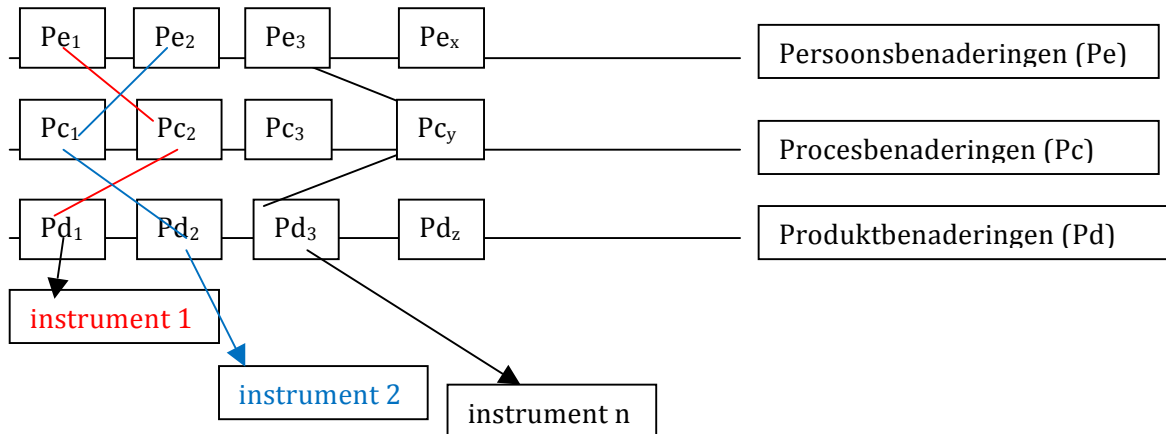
$Pe_1$ $Pe_2$ $Pe_3$ $Pe_x$ Persoonsbenaderingen (Pe)

$Pc_1$ $Pc_2$ $Pc_3$ $Pc_y$ Procesbenaderingen (Pc)

$Pd_1$ $Pd_2$ $Pd_3$ $Pd_z$ Produktbenaderingen (Pd)

instrument 1

instrument 2

instrument n